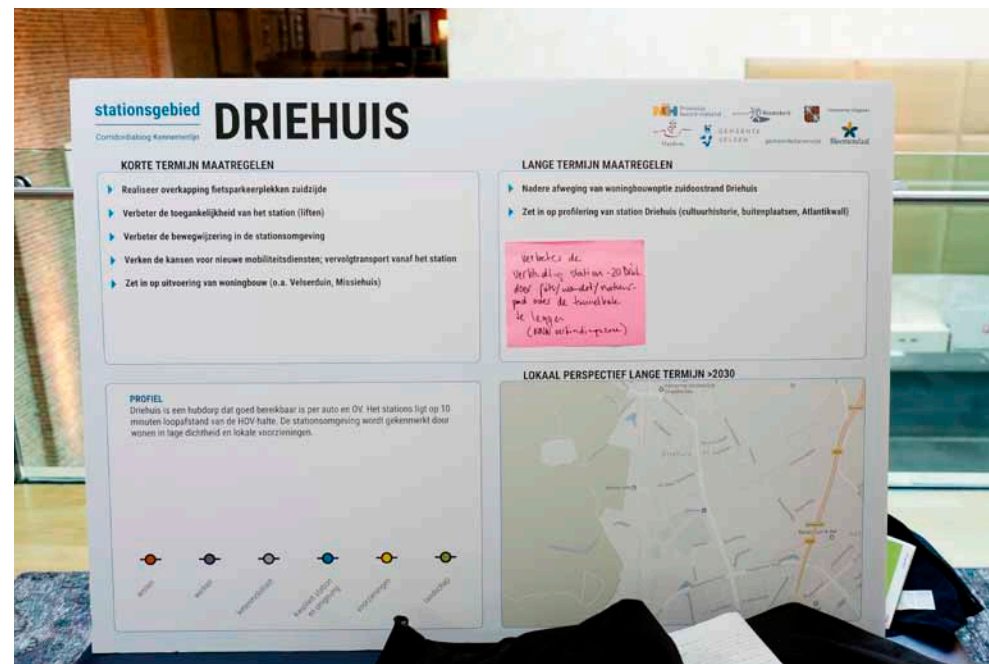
stationsgebied DRIEHUIS

Corridordialoog Kennemerlijn

Provincie Noord-Holland

Heemstede

Haarlem

GEMEENTE VELSEN

Bloemendaal

KORTE TERMIJN MAATREGELEN

Realiseer overkapping fietsparkeerplekken zuidzijde

Verbeter de toegankelijkheid van het station (liften)

Verbeter de bewegwijzering in de stationsomgeving

Verken de kansen voor nieuwe mobiliteitsdiensten; vervolgtransport vanaf het station

Zet in op uitvoering van woningbouw (o.a. Velserduin, Missiehuis)

LANGE TERMIJN MAATREGELEN

Nadere afweging van woningbouwoptie zuidoostrand Driehuis

Zet in op profilering van station Driehuis (cultuurhistorie, buitenplaatsen, Atlantikwall)

verbeter de verbinding station - 20 Bad door fiets/wandel/natuurpad onder de tunnelbak te leggen (BRAN verbindingszone)

PROFIEL

Driehuis is een hubdorp dat goed bereikbaar is per auto en OV. Het stations ligt op 10 minuten loopafstand van de HOV-halte. De stationsomgeving wordt gekenmerkt door wonen in lage dichtheid en lokale voorzieningen.

wonen

werken

ketenmobiliteit

kwaliteit station en omgeving

voorzieningen

landschap

LOKAAL PERSPECTIEF LANGE TERMIJN >2030

Driehuis